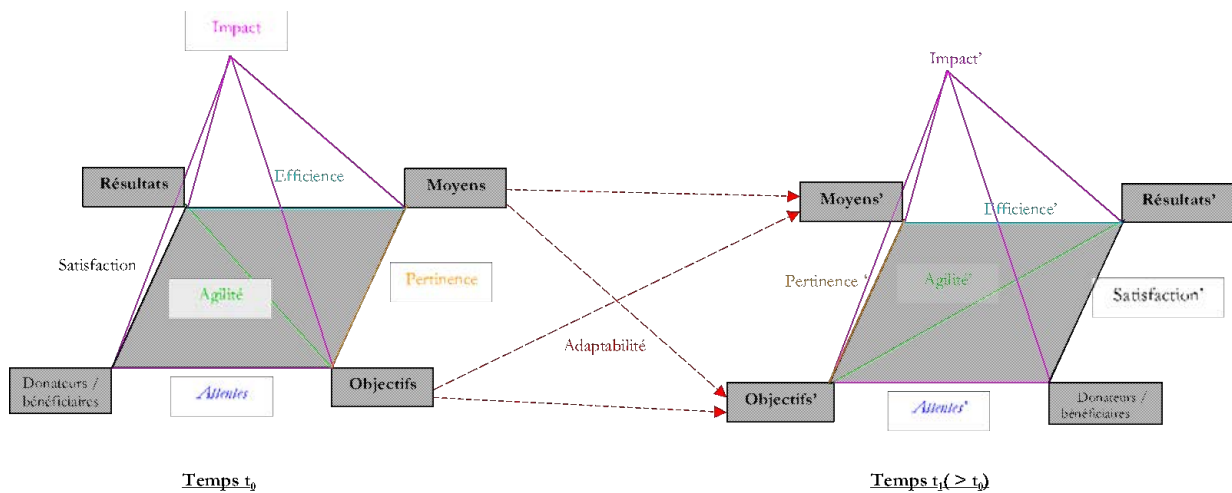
Impact

Résultats

Efficience

Moyens

Satisfaction

Agilité

Pertinence

Donateurs / bénéficiaires

Attentes

Objectifs

Adaptabilité

Impact'

Moyens'

Efficience'

Résultats'

Pertinence '

Agilité'

Satisfaction'

Objectifs'

Attentes'

Donateurs / bénéficiaires

Temps $t_0$

Temps $t_1 (> t_0)$